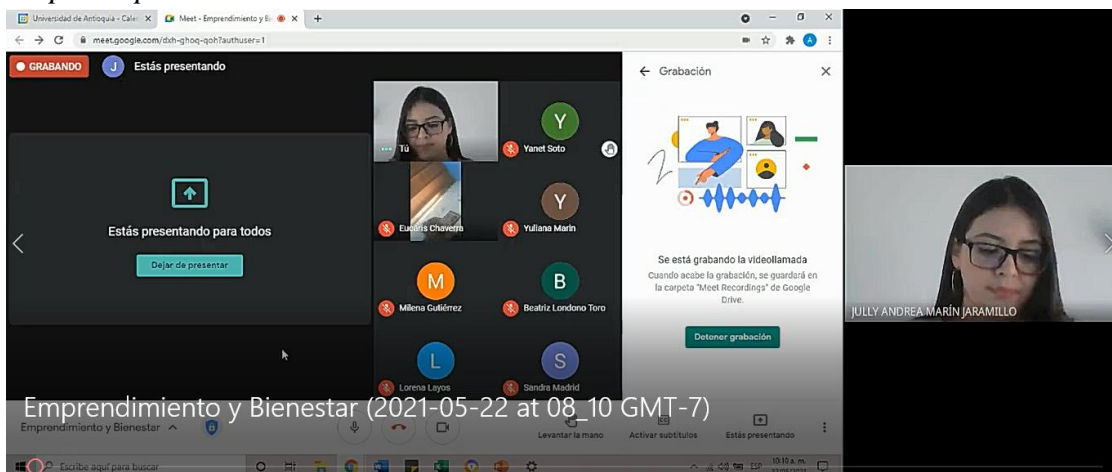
Universidad de Antioquia - Cale | Meet - Emprendimiento y Bi | +

meet.google.com/dxh-ghoq-qoh?authuser=1

GRABANDO J Estás presentando

Estás presentando para todos

Dejar de presentar

Tú

Yanet Soto

Eudaris Chaverra

Yuliana Marín

Milena Gutiérrez

Beatriz Londono Toro

Lorena Layos

Sandra Madrid

Grabación

Se está grabando la videollamada

Cuando acabe la grabación, se guardará en la carpeta "Meet Recordings" de Google Drive.

Detener grabación

JULLY ANDREA MARÍN JARAMILLO

Emprendimiento y Bienestar (2021-05-22 at 08_10 GMT-7)

Emprendimiento y Bienestar

Levantar la mano

Activar subtítulos

Estás presentando

Escribe aquí para buscar

10:10 a. m.